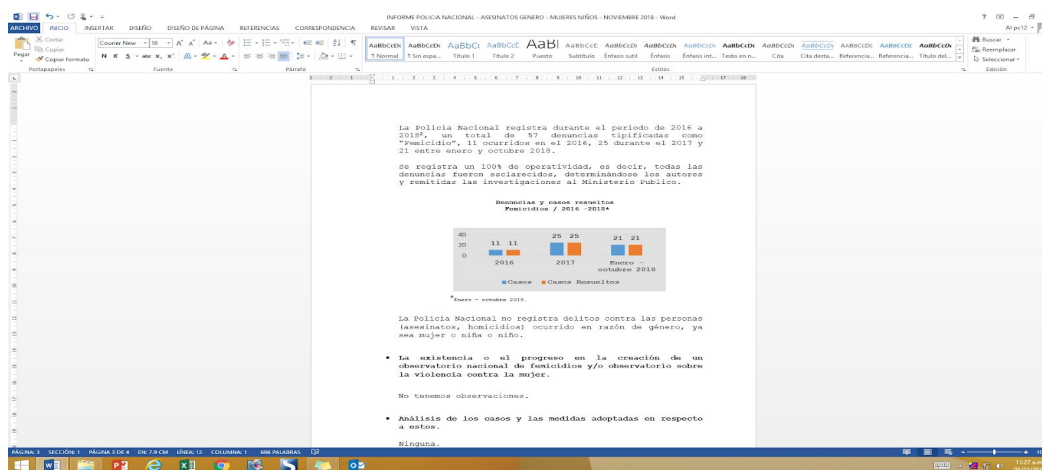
INFORME POLICIA NACIONAL - ASESINATOS GENERO - MUJERES NIÑOS - NOVIEMBRE 2018 - Word

ARCHIVO INICIO INSERTAR DISEÑO DISEÑO DE PÁGINA REFERENCIAS CORRESPONDENCIA REVISAR VISTA

Cortar Copiar Pegar Copiar formato Portapapeles Courier New 10 Fuente Párrafo AaBbCcDc ¶ Normal ¶ Sin espa... Título 1 Título 2 Puesto Subtítulo Énfasis sutil Énfasis Énfasis int... Texto en n... Cita Cita desta... Referencia... Referencia... Título del... Estilos Buscar Reemplazar Seleccionar Edición

La Policía Nacional registra durante el periodo de 2016 a 2018⁸, un total de 57 denuncias tipificadas como "Femicidio", 11 ocurridos en el 2016, 25 durante el 2017 y 21 entre enero y octubre 2018.

Se registra un 100% de operatividad, es decir, todas las denuncias fueron esclarecidos, determinándose los autores y remitidas las investigaciones al Ministerio Publico.

Denuncias y casos resueltos
Femicidios / 2016 -2018*

40
20
0
11 11
2016
25 25
2017
21 21
Enero - octubre 2018
Casos Casos Resueltos

*Enero - octubre 2018.

La Policía Nacional no registra delitos contra las personas (asesinatos, homicidios) ocurrido en razón de género, ya sea mujer o niña o niño.

• La existencia o el progreso en la creación de un observatorio nacional de femicidios y/o observatorio sobre la violencia contra la mujer.

No tenemos observaciones.

• Análisis de los casos y las medidas adoptadas en respecto a estos.

Ninguna.

PÁGINA 3 SECCIÓN: 1 PÁGINA 3 DE 4 EN: 7,9 CM LÍNEA: 12 COLUMNA: 1 606 PALABRAS